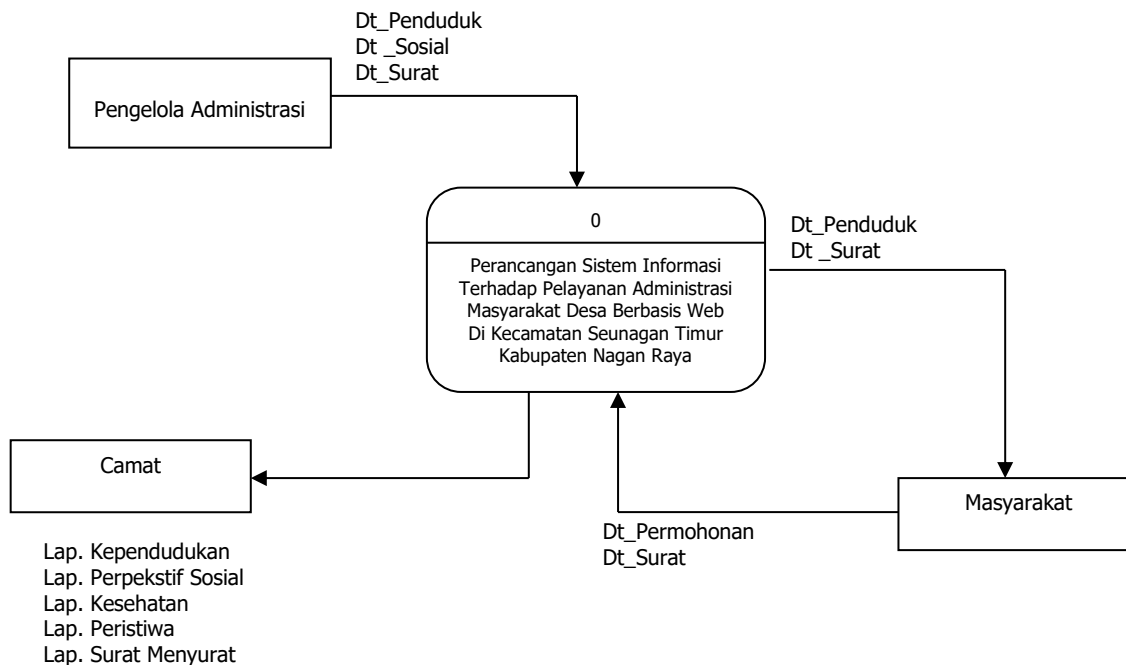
Dt_Penduduk
Dt _Sosial
Dt_Surat

Pengelola Administrasi

0

Perancangan Sistem Informasi Terhadap Pelayanan Administrasi Masyarakat Desa Berbasis Web Di Kecamatan Seunagan Timur Kabupaten Nagan Raya

Dt_Penduduk
Dt _Surat

Camat

Masyarakat

Dt_Permohonan
Dt_Surat

Lap. Kependudukan
Lap. Perpekstif Sosial
Lap. Kesehatan
Lap. Peristiwa
Lap. Surat Menyurat